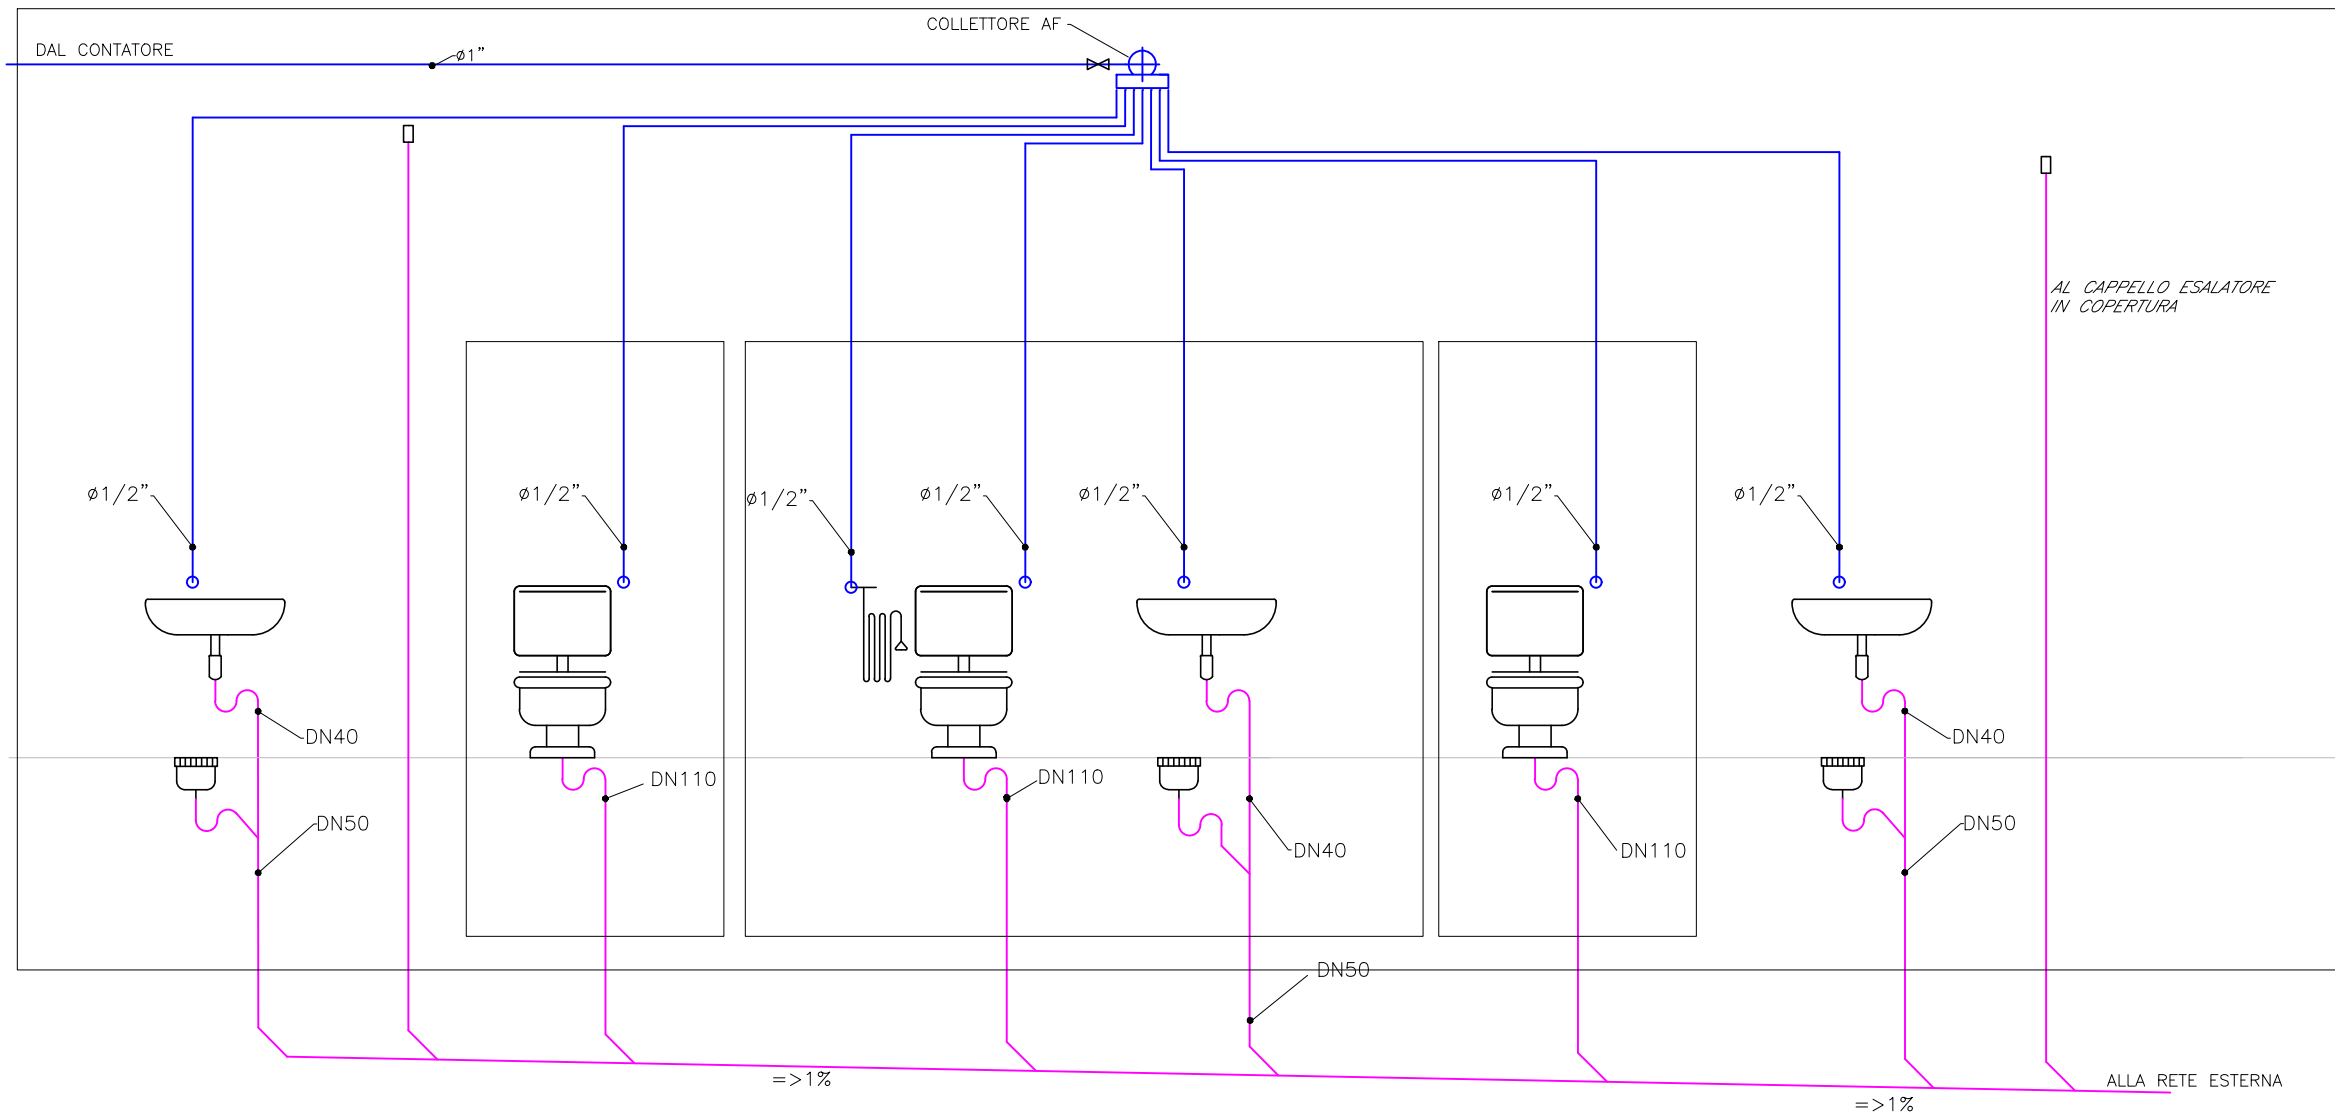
COLLETTORE AF

DAL CONTATORE

ø1"

AL CAPPELLO ESALATORE IN COPERTURA

ø1/2"

ø1/2"

ø1/2"

ø1/2"

ø1/2"

ø1/2"

ø1/2"

DN40

DN110

DN110

DN40

DN50

DN40

DN110

DN50

DN50

=>1%

ALLA RETE ESTERNA

=>1%